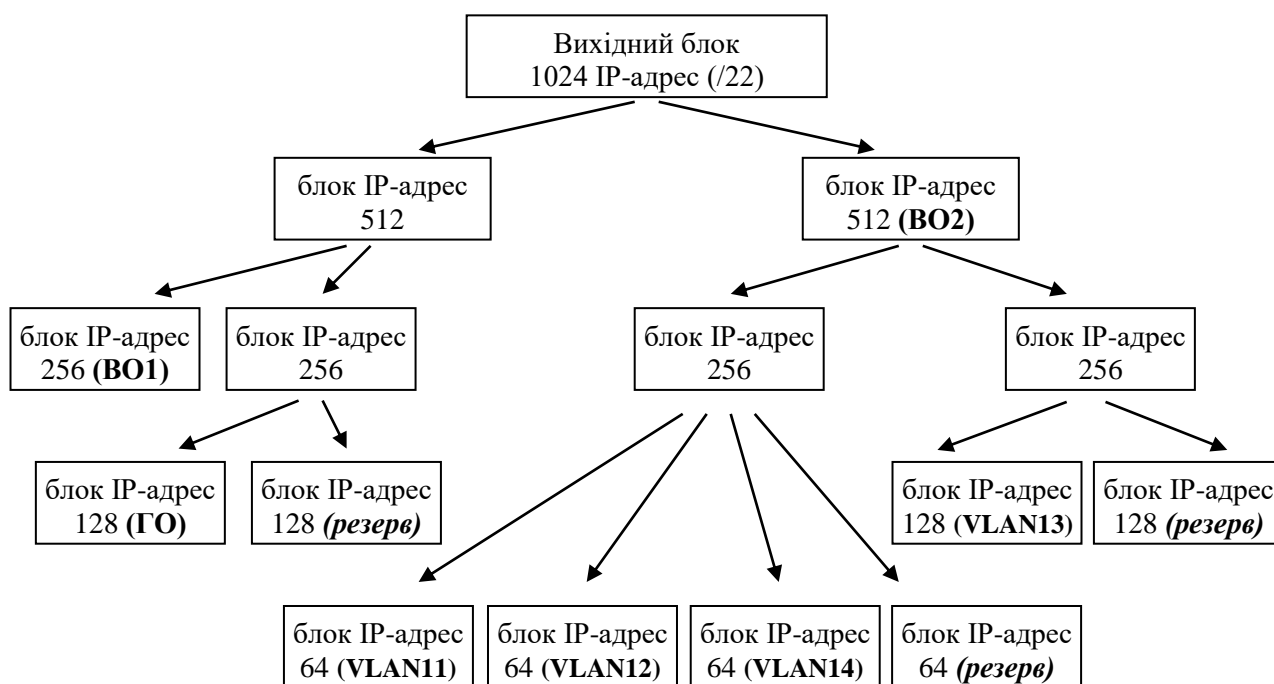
Вихідний блок
1024 IP-адрес (/22)

блок IP-адрес
512

блок IP-адрес
512 (ВО2)

блок IP-адрес
256 (ВО1)

блок IP-адрес
256

блок IP-адрес
256

блок IP-адрес
256

блок IP-адрес
128 (ГО)

блок IP-адрес
128 (резерв)

блок IP-адрес
128 (VLAN13)

блок IP-адрес
128 (резерв)

блок IP-адрес
64 (VLAN11)

блок IP-адрес
64 (VLAN12)

блок IP-адрес
64 (VLAN14)

блок IP-адрес
64 (резерв)